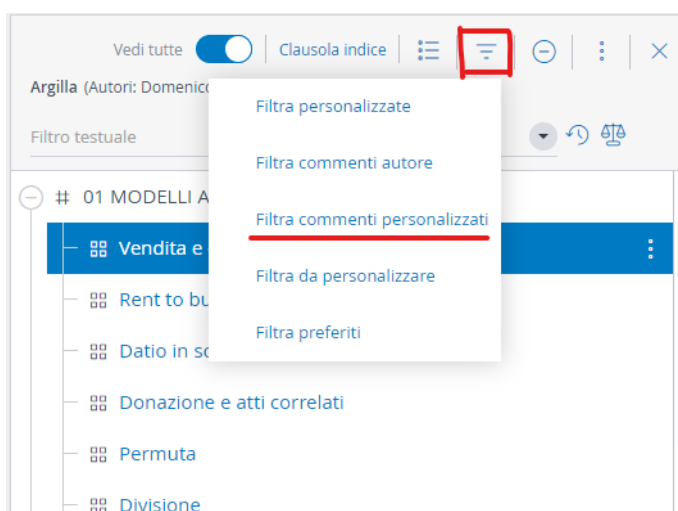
Vedi tutte
Clausola indice

Argilla (Autori: Domenico

Filtro testuale

Filtra personalizzate

Filtra commenti autore

Filtra commenti personalizzati

Filtra da personalizzare

Filtra preferiti

# 01 MODELLI A

Vendita e

Rent to bu

Datio in so

Donazione e atti correlati

Permuta

Divisione